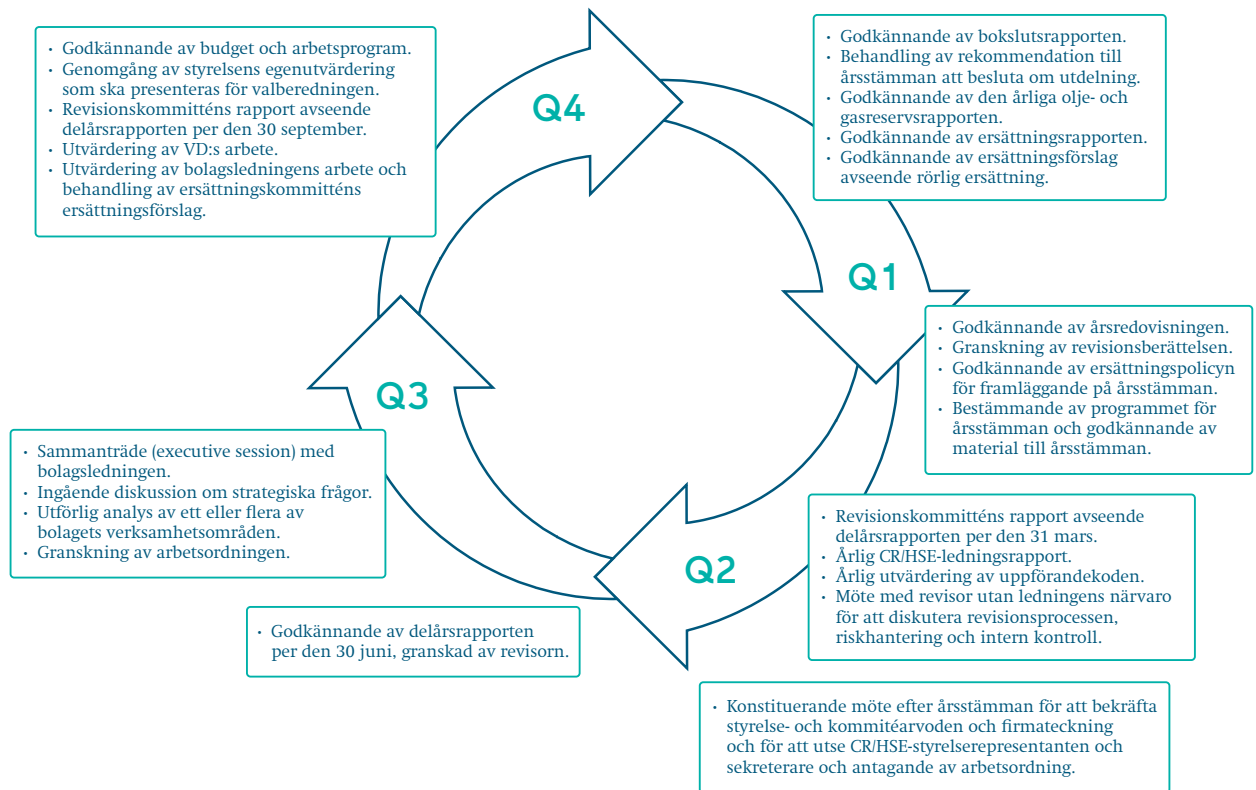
• Godkännande av budget och arbetsprogram.
• Genomgång av styrelsens egenutvärdering som ska presenteras för valberedningen.
• Revisionskommitténs rapport avseende delårsrapporten per den 30 september.
• Utvärdering av VD:s arbete.
• Utvärdering av bolagsledningens arbete och behandling av ersättningskommitténs ersättningsförslag.

Q4

• Godkännande av bokslutsrapporten.
• Behandling av rekommendation till årsstämman att besluta om utdelning.
• Godkännande av den årliga olje- och gasreservsrapporten.
• Godkännande av ersättningsrapporten.
• Godkännande av ersättningsförslag avseende rörlig ersättning.

Q1

• Godkännande av årsredovisningen.
• Granskning av revisionsberättelsen.
• Godkännande av ersättningspolicyn för framläggande på årsstämman.
• Bestämmande av programmet för årsstämman och godkännande av material till årsstämman.

Q3

• Sammanträde (executive session) med bolagsledningen.
• Ingående diskussion om strategiska frågor.
• Utförlig analys av ett eller flera av bolagets verksamhetsområden.
• Granskning av arbetsordningen.

Q2

• Revisionskommitténs rapport avseende delårsrapporten per den 31 mars.
• Årlig CR/HSE-ledningsrapport.
• Årlig utvärdering av uppförandekoden.
• Möte med revisor utan ledningens närvaro för att diskutera revisionsprocessen, riskhantering och intern kontroll.

• Godkännande av delårsrapporten per den 30 juni, granskad av revisorn.

• Konstituerande möte efter årsstämman för att bekräfta styrelse- och kommitéarvoden och firmateckning och för att utse CR/HSE-styrelserepresentanten och sekreterare och antagande av arbetsordning.